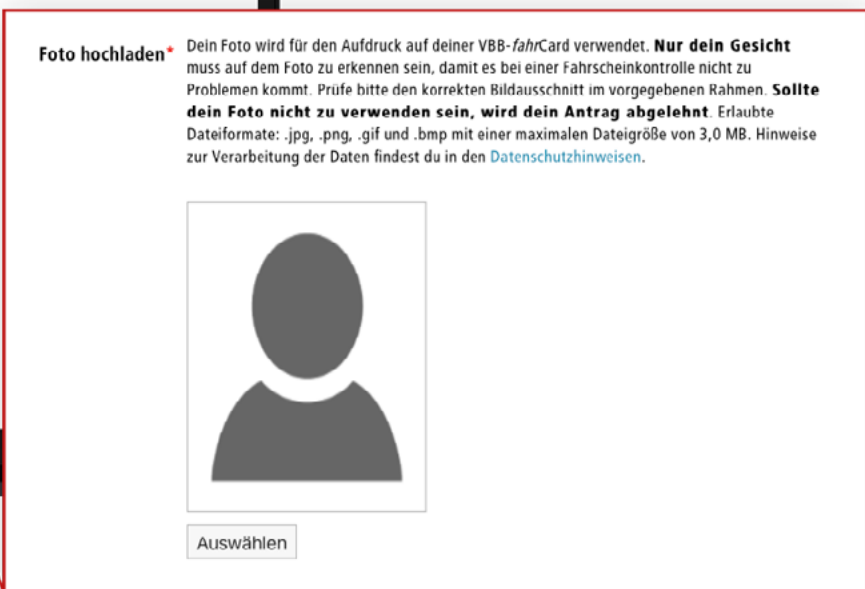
Foto hochladen*

Dein Foto wird für den Aufdruck auf deiner VBB-*fahr*Card verwendet. **Nur dein Gesicht** muss auf dem Foto zu erkennen sein, damit es bei einer Fahrscheinkontrolle nicht zu Problemen kommt. Prüfe bitte den korrekten Bildausschnitt im vorgegebenen Rahmen. **Sollte dein Foto nicht zu verwenden sein, wird dein Antrag abgelehnt**. Erlaubte Dateiformate: .jpg, .png, .gif und .bmp mit einer maximalen Dateigröße von 3,0 MB. Hinweise zur Verarbeitung der Daten findest du in den Datenschutzhinweisen.

Auswählen